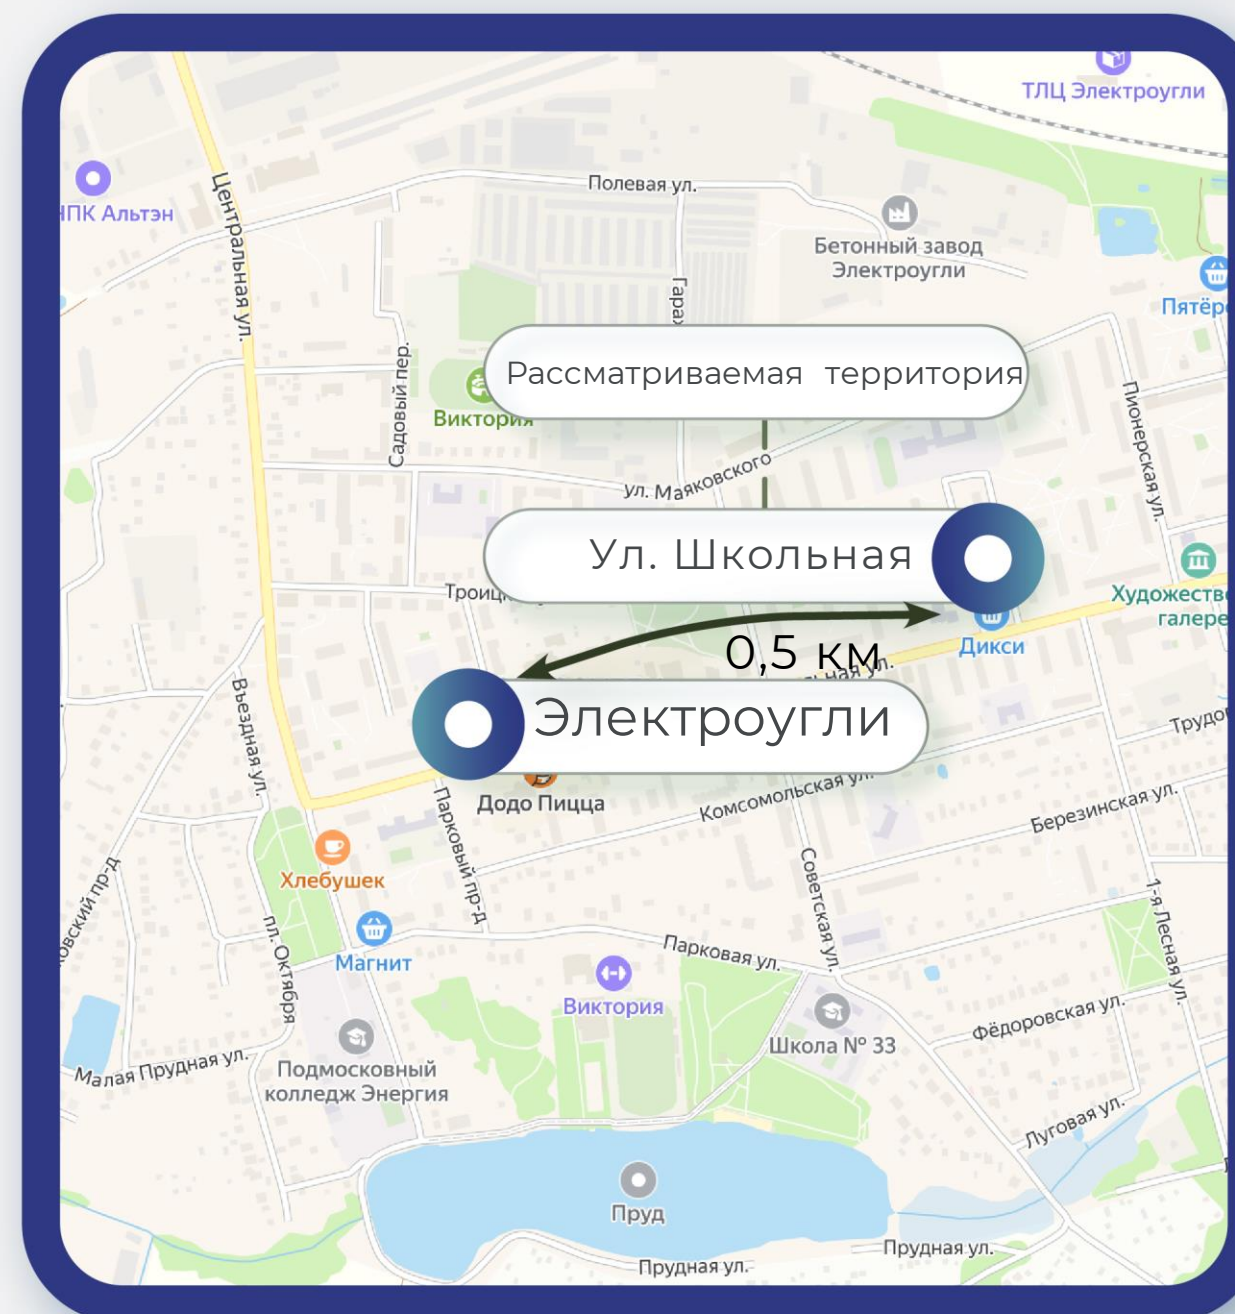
ТЛЦ Электроугли
НПК Альтэн
Центральная ул.
Полевая ул.
Бетонный завод Электроугли
Пятёр
Гара
Рассматриваемая территория
Садовый пер.
Виктория
Пионерская ул.
ул. Маяковского
Ул. Школьная
Троиц
Художеств галере
Дикси
0,5 км
Электроугли
Въездная ул.
Трудо
Додо Пицца
Парковый пр-д
Комсомольская ул.
Березинская ул.
Хлебушек
вский пр-д
пл. Октября
Советская ул.
1-я Лесная ул.
Магнит
Парковая ул.
Виктория
Фёдоровская ул.
Школа № 33
Малая Прудная ул.
Подмосковный колледж Энергия
Луговая ул.
Пруд
Прудная ул.
Прудная ул.